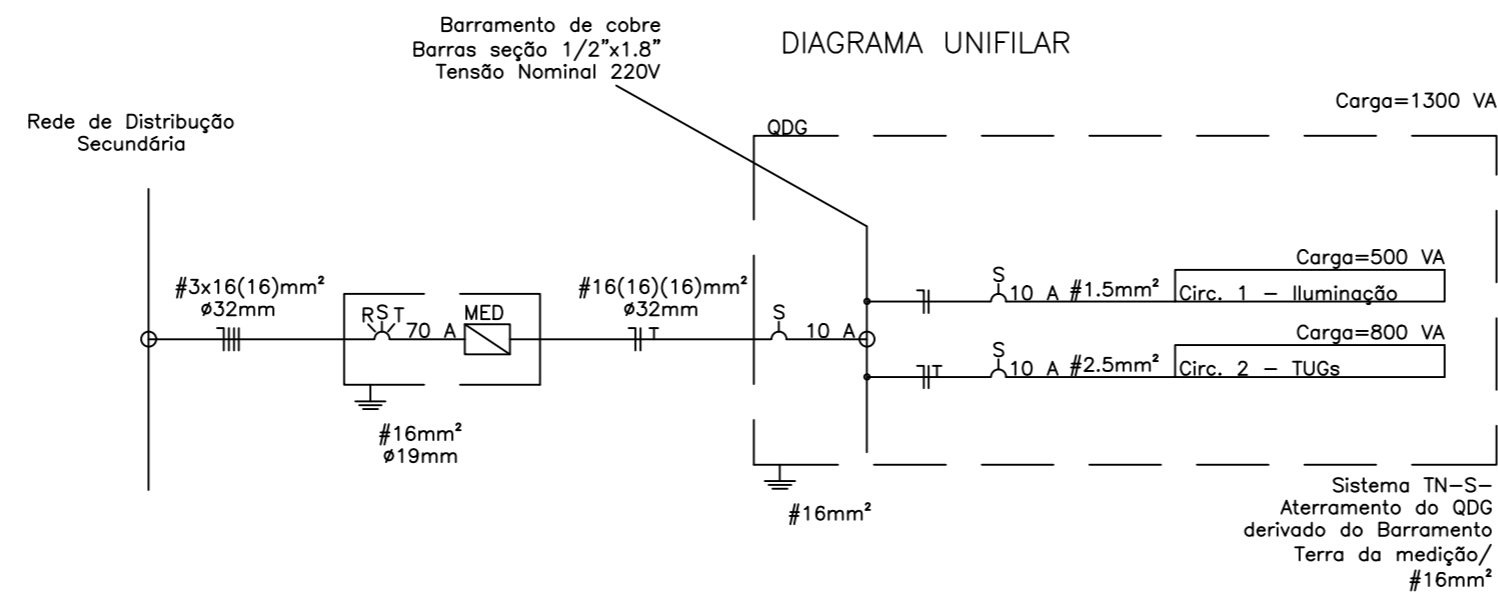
Barramento de cobre
Barras seção 1/2"x1.8"
Tensão Nominal 220V

DIAGRAMA UNIFILAR

Carga=1300 VA

Rede de Distribução
Secundária

QDG

#3x16(16)mm²
ø32mm

R S T
70 A

MED

#16(16)(16)mm²
ø32mm

T

S
10 A

Carga=500 VA

S
10 A #1.5mm²

Circ. 1 – Iluminação

Carga=800 VA

S
10 A #2.5mm²

T

Circ. 2 – TUGs

#16mm²
ø19mm

#16mm²

Sistema TN–S–
Aterramento do QDG
derivado do Barramento
Terra da medição/
#16mm²